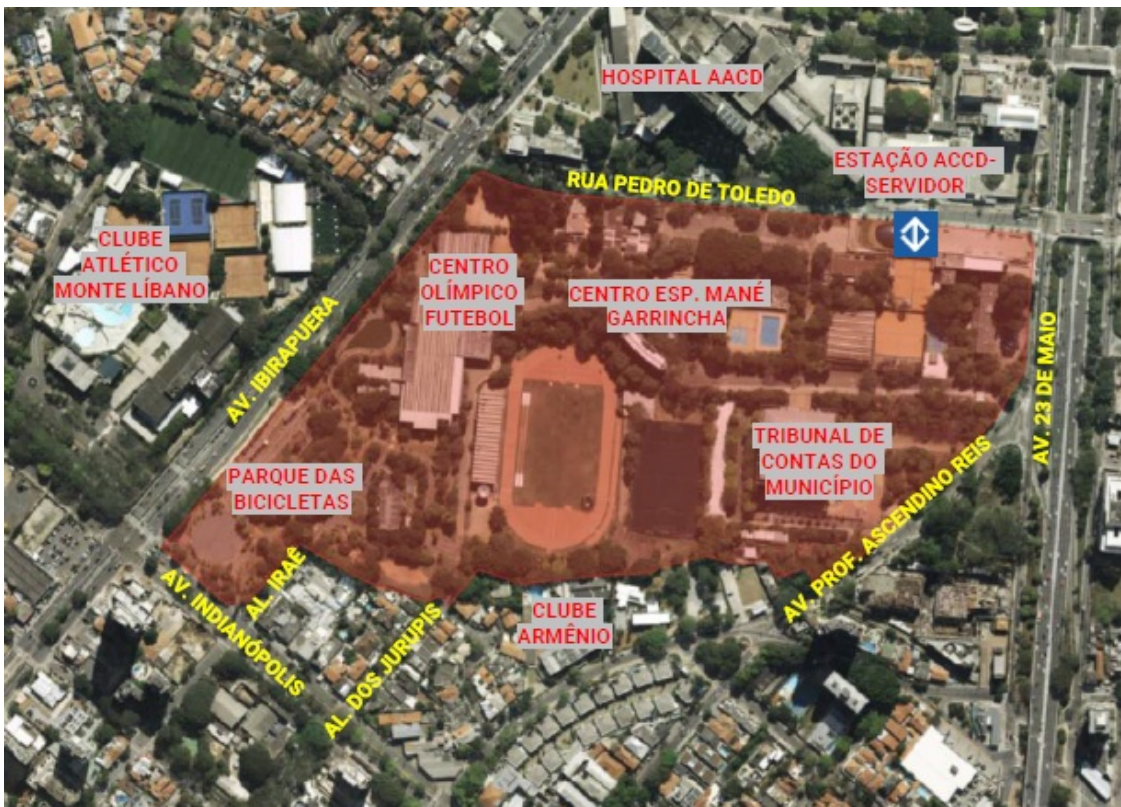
HOSPITAL AACD

ESTAÇÃO ACCD-SERVIDOR

RUA PEDRO DE TOLEDO

CLUBE ATLÉTICO MONTE LÍBANO

CENTRO OLÍMPICO FUTEBOL

CENTRO ESP. MANÉ GARRINCHA

AV. IBIRAPUERA

AV. 23 DE MAIO

TRIBUNAL DE CONTAS DO MUNICÍPIO

PARQUE DAS BICICLETAS

AV. PROF. ASCENDINO REIS

AL. IRAÊ

AV. INDIANÓPOLIS

AL. DOS JURUPIS

CLUBE ARMÊNIO